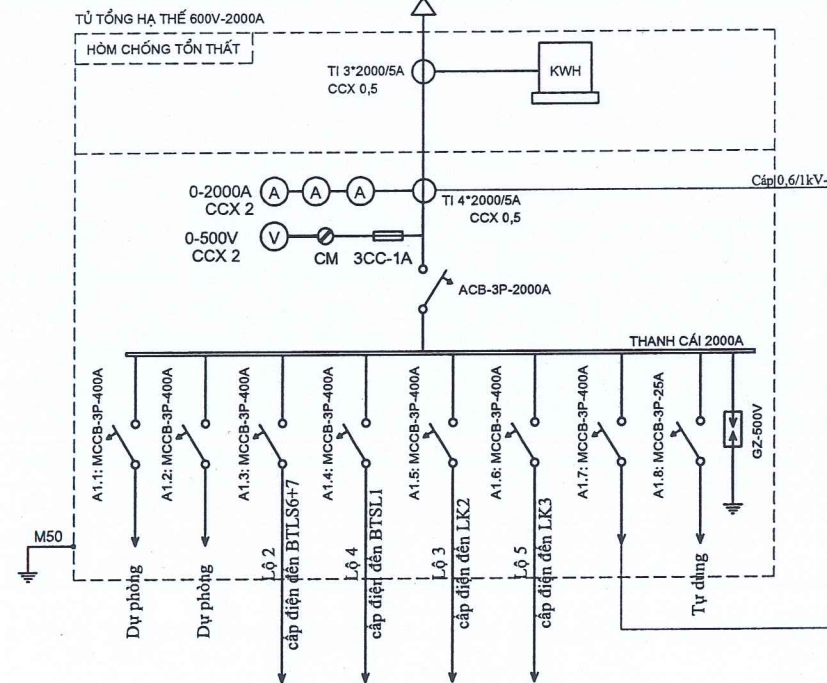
TỦ TỔNG HẠ THẾ 600V-2000A

HÒM CHỐNG TỔN THẤT

TI 3*2000/5A
CCX 0,5

KWH

0-2000A
CCX 2

A A A

TI 4*2000/5A
CCX 0,5

Cáp 0,6/1kV-

0-500V
CCX 2

V

CM 3CC-1A

ACB-3P-2000A

THANH CÁI 2000A

A1.1: MCCB-3P-400A

A1.2: MCCB-3P-400A

A1.3: MCCB-3P-400A

A1.4: MCCB-3P-400A

A1.5: MCCB-3P-400A

A1.6: MCCB-3P-400A

A1.7: MCCB-3P-400A

A1.8: MCCB-3P-25A

GZ-500V

M50

Dự phòng

Dự phòng

Lộ 2
cấp điện đến BTLS6+7

Lộ 4
cấp điện đến BTSL1

Lộ 3
cấp điện đến LK2

Lộ 5
cấp điện đến LK3

Tự dùng